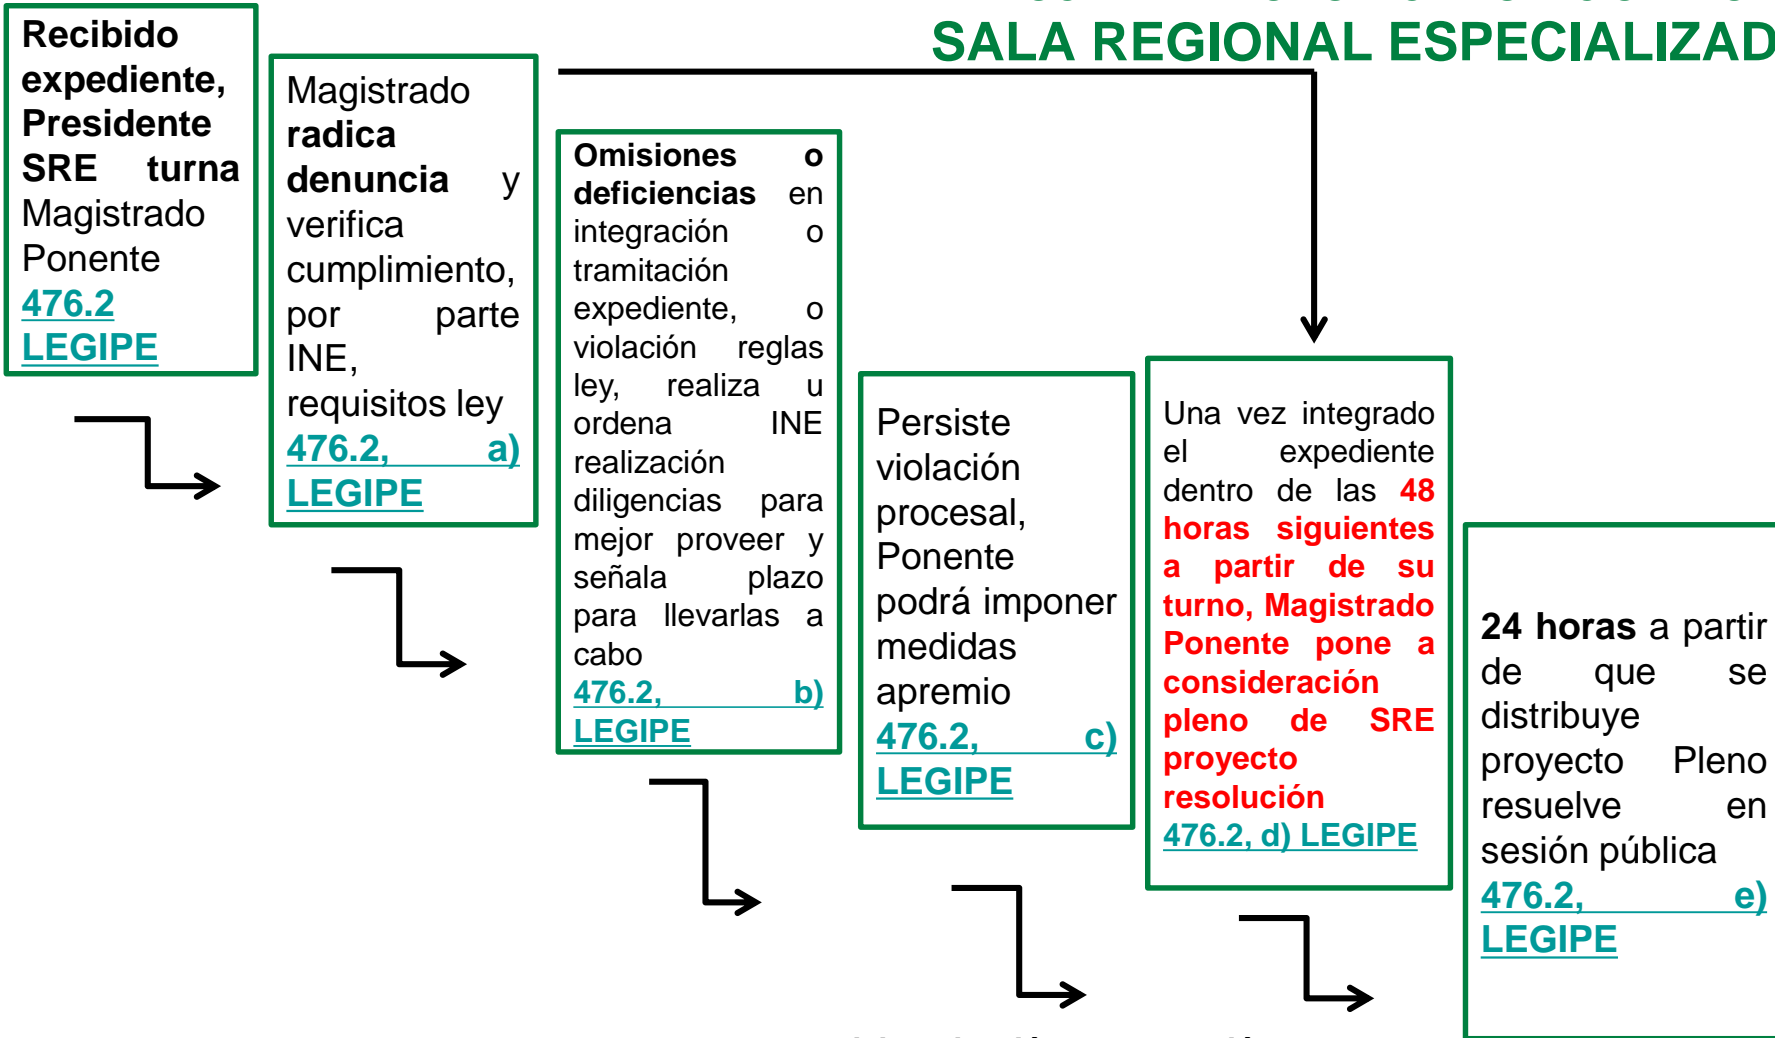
SALA REGIONAL ESPECIALIZAD

Recibido expediente, Presidente SRE turna Magistrado Ponente 476.2 LEGIPE

Magistrado radica denuncia y verifica cumplimiento, por parte INE, requisitos ley 476.2, a) LEGIPE

Omisiones o deficiencias en integración o tramitación expediente, o violación reglas ley, realiza u ordena INE realización diligencias para mejor proveer y señala plazo para llevarlas a cabo 476.2, b) LEGIPE

Persiste violación procesal, Ponente podrá imponer medidas apremio 476.2, c) LEGIPE

Una vez integrado el expediente dentro de las 48 horas siguientes a partir de su turno, Magistrado Ponente pone a consideración pleno de SRE proyecto resolución 476.2, d) LEGIPE

24 horas a partir de que se distribuye proyecto Pleno resuelve en sesión pública 476.2, e) LEGIPE